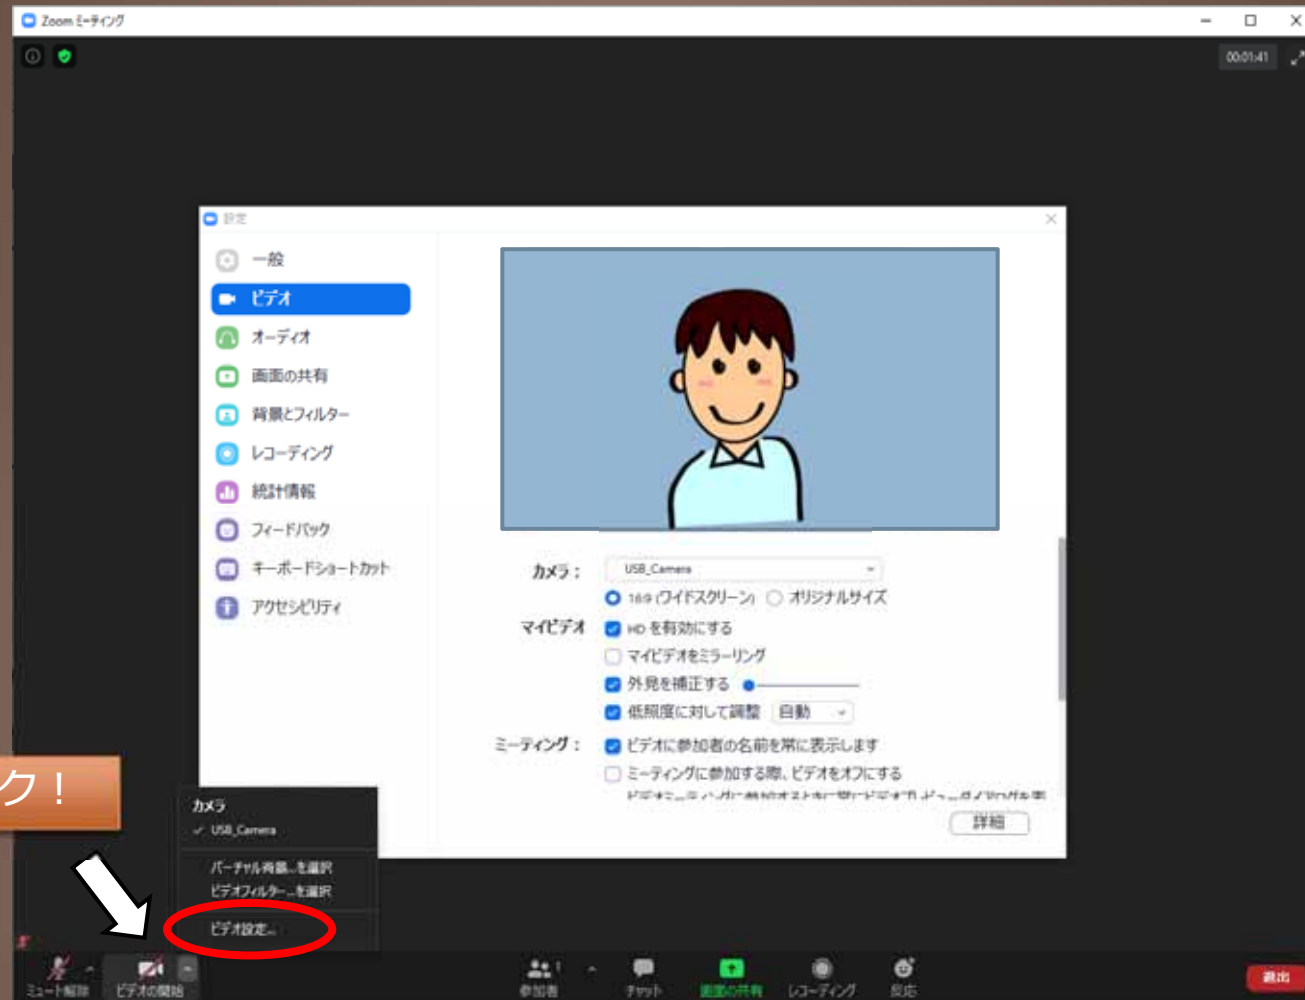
Zoom ミーティング

00:01:41

設定

一般
ビデオ
オーディオ
画面の共有
背景とフィルター
レコーディング
統計情報
フィードバック
キーボードショートカット
アクセシビリティ

カメラ： USB_Camera
16:9 (ワイドスクリーン) オリジナルサイズ
マイビデオ HD を有効にする
マイビデオをミラーリング
外見を補正する
低照度に対して調整 自動
ミーティング： ビデオに参加者の名前を常に表示します
ミーティングに参加する際、ビデオをオフにする
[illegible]
詳細

ク！

カメラ
✓ USB_Camera
バーチャル背景...を選択
ビデオフィルター...を選択
ビデオ設定...

ミュート解除 ビデオの開始 参加者 チャット 画面の共有 レコーディング 反応 退出